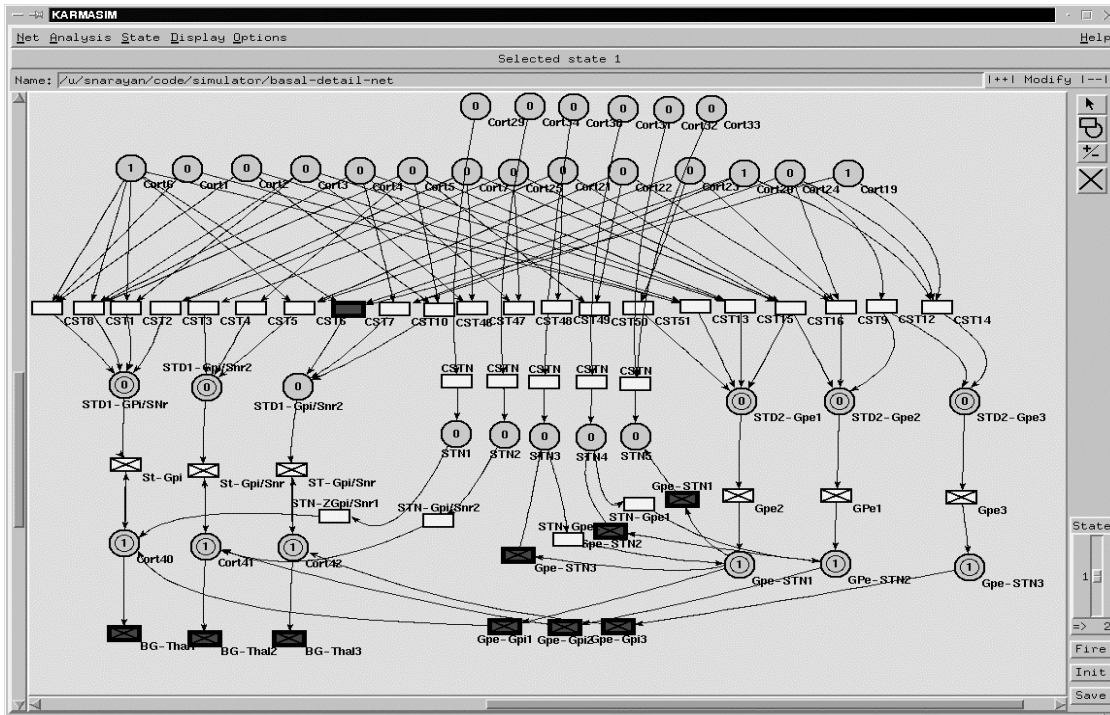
KARMASIM

Net Analysis State Display Options Help

Selected state 1

Name: /u/snarayan/code/simulator/basal-detail-net |++| Modify |--|

0 Cort29 0 Cort34 0 Cort30 0 Cort31 0 Cort32 0 Cort33

1 Cort0 0 Cort1 0 Cort2 0 Cort3 0 Cort4 0 Cort5 0 Cort7 0 Cort25 0 Cort21 0 Cort22 0 Cort23 1 Cort20 0 Cort24 1 Cort19

CST8 CST1 CST2 CST3 CST4 CST5 CST6 CST7 CST10 CST46 CST47 CST48 CST49 CST50 CST51 CST13 CST15 CST16 CST9 CST12 CST14

STD1-Gpi/Snr2

CSTN CSTN CSTN CSTN CSTN

0 STD1-Gpi/SNr 0 STD1-Gpi/Snr2 0 STD2-Gpe1 0 STD2-Gpe2 0 STD2-Gpe3

0 STN1 0 STN2 0 STN3 0 STN4 0 STN5

St-Gpi St-Gpi/Snr ST-Gpi/Snr

STN-ZGpi/Snr1 STN-Gpi/Snr2 Gpe-STN1 STN-Gpe1 STN-Gpe Gpe-STN2 Gpe2 GPe1 Gpe3

1 Cort40 1 Cort41 1 Cort42 Gpe-STN3 1 Gpe-STN1 1 GPe-STN2 1 Gpe-STN3

BG-Thal1 BG-Thal2 BG-Thal3 Gpe-Gpi1 Gpe-Gpi2 Gpe-Gpi3

State 1 => 2 Fire Init Save